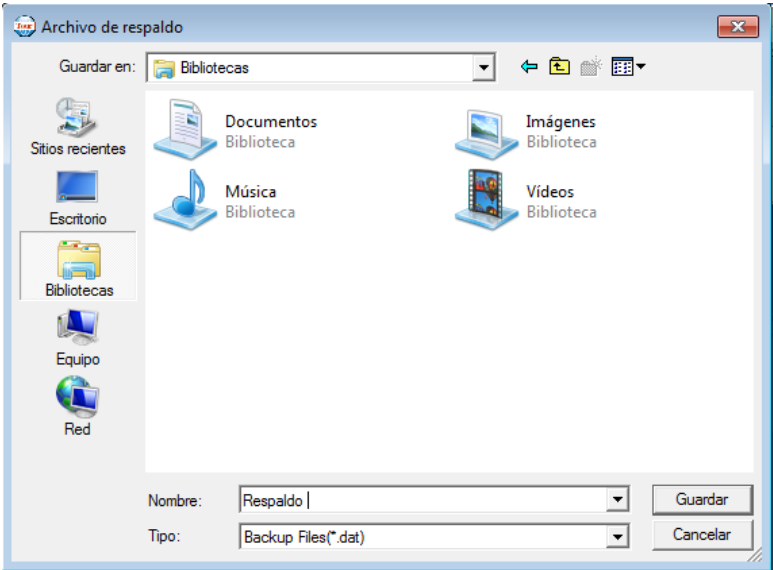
Archivo de respaldo

Guardar en: Bibliotecas

Sitios recientes
Escritorio
Bibliotecas
Equipo
Red

Documentos
Biblioteca

Imágenes
Biblioteca

Música
Biblioteca

Vídeos
Biblioteca

Nombre: Respaldo
Tipo: Backup Files(*.dat)

Guardar
Cancelar